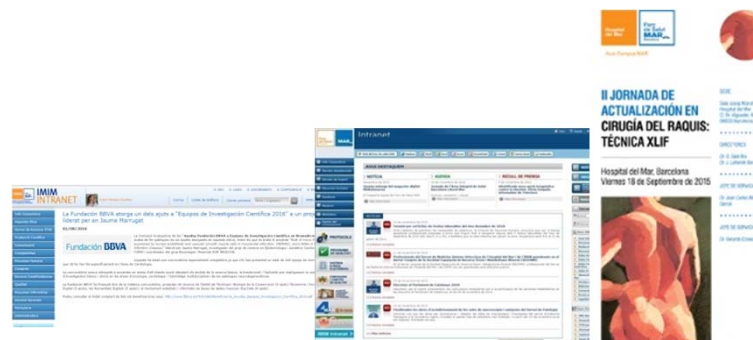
IMIM INTRANET

La Fundación BBVA atorga un dels ajuts a "Equipos de Investigación Científica 2016" a un projecte liderat per en Jaume Marrugat

Fundación BBVA

Intranet

NOTICIA

Hospital del Mar

Parc de Salut MAR

II JORNADA DE ACTUALIZACIÓN EN CIRUGÍA DEL RAQUIS: TÉCNICA XLIF

Hospital del Mar, Barcelona
Viernes 18 de Septiembre de 2015

DIRECTORES